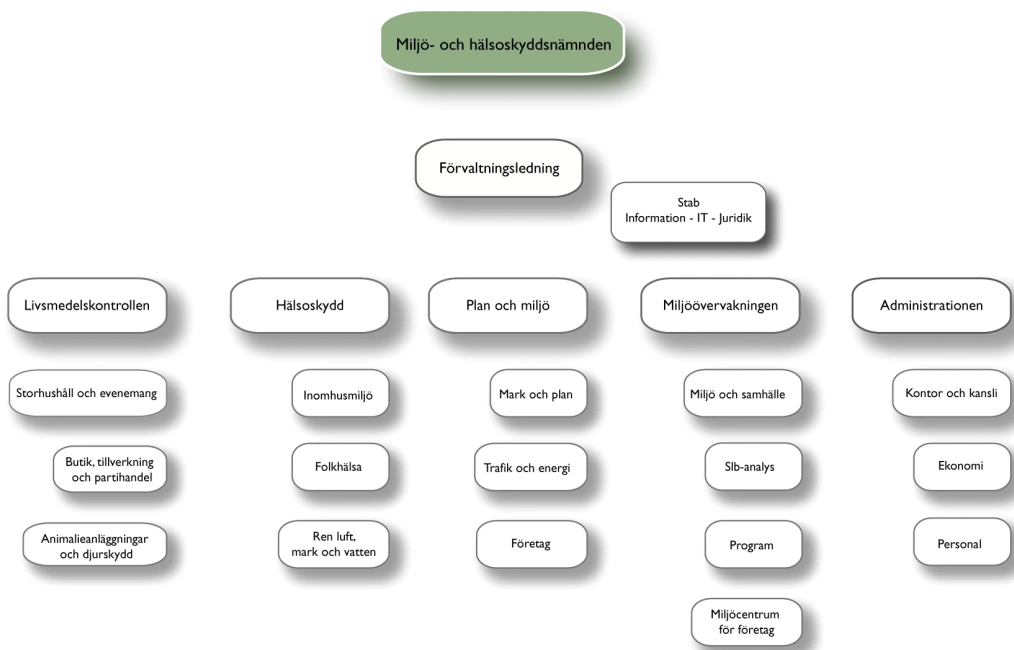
Miljö- och hälsoskyddsnämnden

Förvaltningsledning

Stab
Information - IT - Juridik

Livsmedelskontrollen

Storhushåll och evenemang

Butik, tillverkning och partihandel

Animalieanläggningar och djurskydd

Hälsoskydd

Inomhusmiljö

Folkhälsa

Ren luft, mark och vatten

Plan och miljö

Mark och plan

Trafik och energi

Företag

Miljöövervakningen

Miljö och samhälle

Slb-analys

Program

Miljöcentrum för företag

Administrationen

Kontor och kansli

Ekonomi

Personal